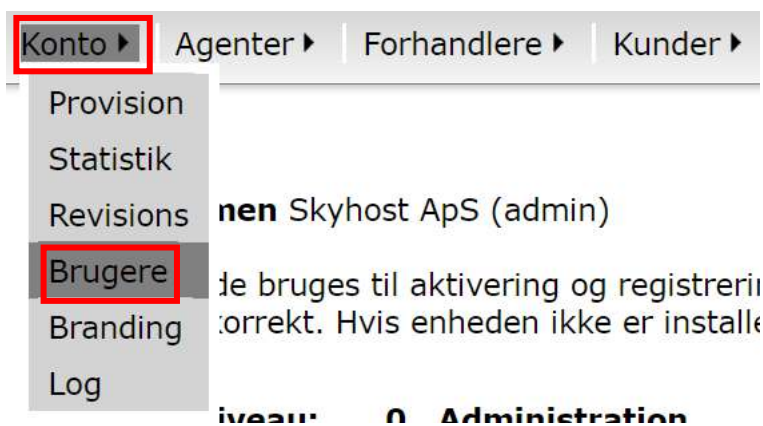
Konto ▸ Agenter ▸ Forhandlere ▸ Kunder ▸

Provision
Statistik
Revisions
Brugere
Branding
Log

nen Skyhost ApS (admin)

de bruges til aktivering og registrerin
korrekt. Hvis enheden ikke er installe

iveau: 0 Administration